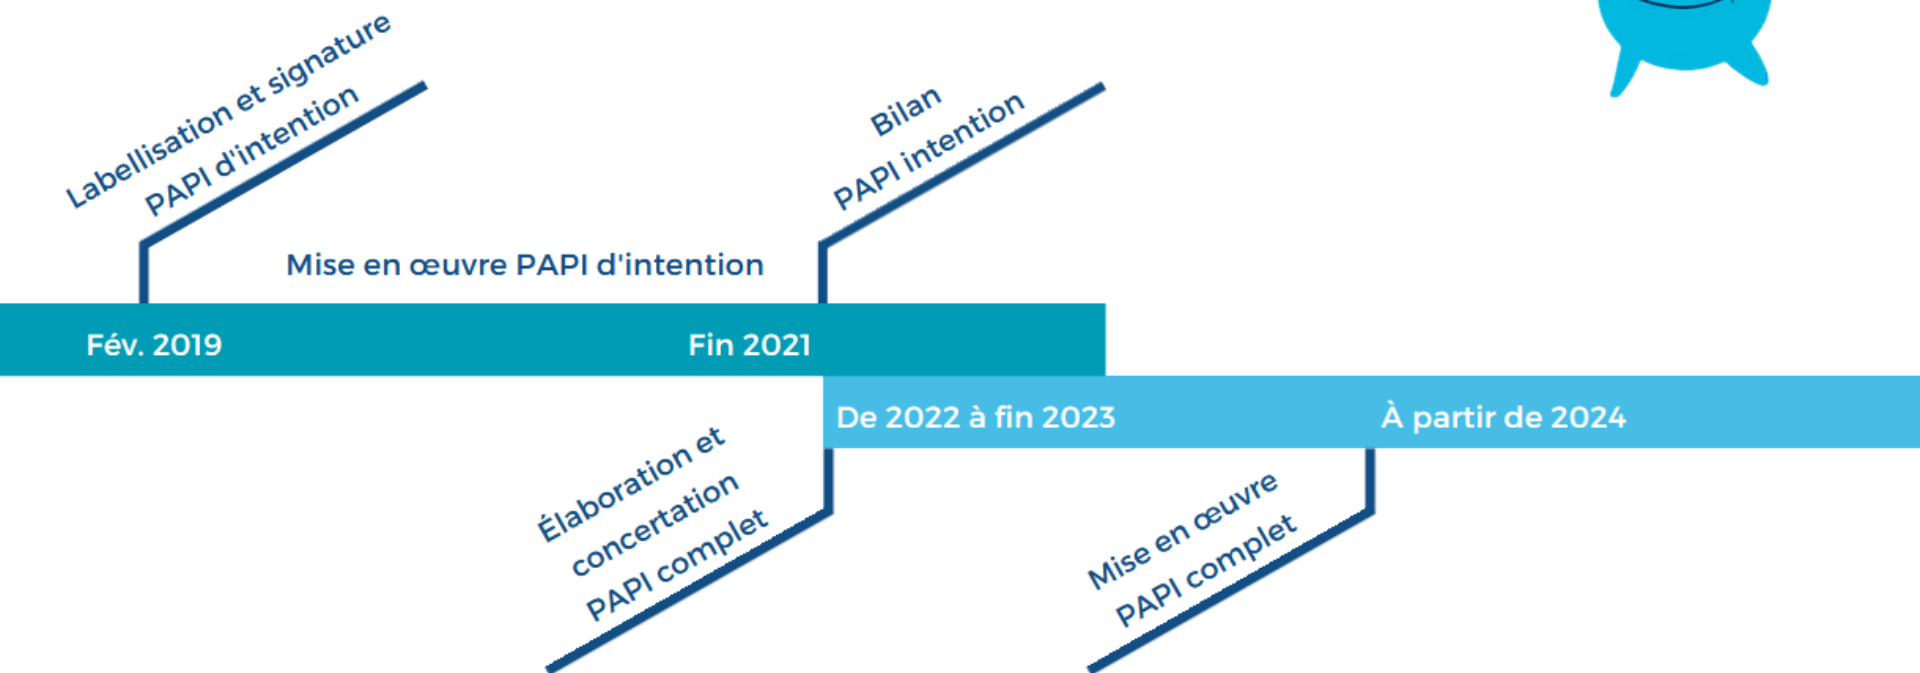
Labellisation et signature PAPI d'intention

Bilan PAPI intention

Mise en œuvre PAPI d'intention

Fév. 2019

Fin 2021

De 2022 à fin 2023

À partir de 2024

Élaboration et concertation PAPI complet

Mise en œuvre PAPI complet